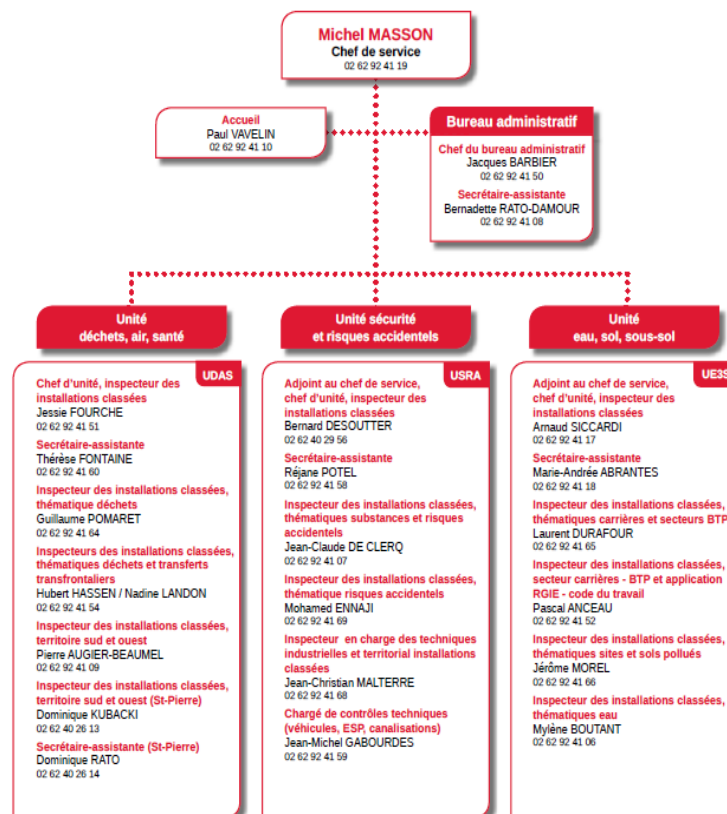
Michel MASSON
Chef de service
02 62 92 41 19

Accueil
Paul VAVELIN
02 62 92 41 10

Bureau administratif
Chef du bureau administratif
Jacques BARBIER
02 62 92 41 50
Secrétaire-assistante
Bernadette RATO-DAMOUR
02 62 92 41 08

Unité déchets, air, santé
UDAS
Chef d'unité, inspecteur des installations classées
Jessie FOURCHE
02 62 92 41 51
Secrétaire-assistante
Thérèse FONTAINE
02 62 92 41 60
Inspecteur des installations classées, thématique déchets
Guillaume POMARET
02 62 92 41 64
Inspecteurs des installations classées, thématiques déchets et transferts transfrontaliers
Hubert HASSEN / Nadine LANDON
02 62 92 41 54
Inspecteur des installations classées, territoire sud et ouest
Pierre AUGIER-BEAUMEL
02 62 92 41 09
Inspecteur des installations classées, territoire sud et ouest (St-Pierre)
Dominique KUBACKI
02 62 40 26 13
Secrétaire-assistante (St-Pierre)
Dominique RATO
02 62 40 26 14

Unité sécurité et risques accidentels
USRA
Adjoint au chef de service, chef d'unité, inspecteur des installations classées
Bernard DESOUTTER
02 62 40 29 56
Secrétaire-assistante
Réjane POTEL
02 62 92 41 58
Inspecteur des installations classées, thématiques substances et risques accidentels
Jean-Claude DE CLERQ
02 62 92 41 07
Inspecteur des installations classées, thématique risques accidentels
Mohamed ENNAJI
02 62 92 41 69
Inspecteur en charge des techniques industrielles et territorial installations classées
Jean-Christian MALTERRE
02 62 92 41 68
Chargé de contrôles techniques (véhicules, ESP, canalisations)
Jean-Michel GABOURDES
02 62 92 41 59

Unité eau, sol, sous-sol
UE3S
Adjoint au chef de service, chef d'unité, inspecteur des installations classées
Arnaud SICCARDI
02 62 92 41 17
Secrétaire-assistante
Marie-Andrée ABRANTES
02 62 92 41 18
Inspecteur des installations classées, thématiques carrières et secteurs BTP
Laurent DURAFOUR
02 62 92 41 65
Inspecteur des installations classées, secteur carrières - BTP et application RGIE - code du travail
Pascal ANCEAU
02 62 92 41 52
Inspecteur des installations classées, thématiques sites et sols pollués
Jérôme MOREL
02 62 92 41 66
Inspecteur des installations classées, thématiques eau
Mylène BOUTANT
02 62 92 41 06